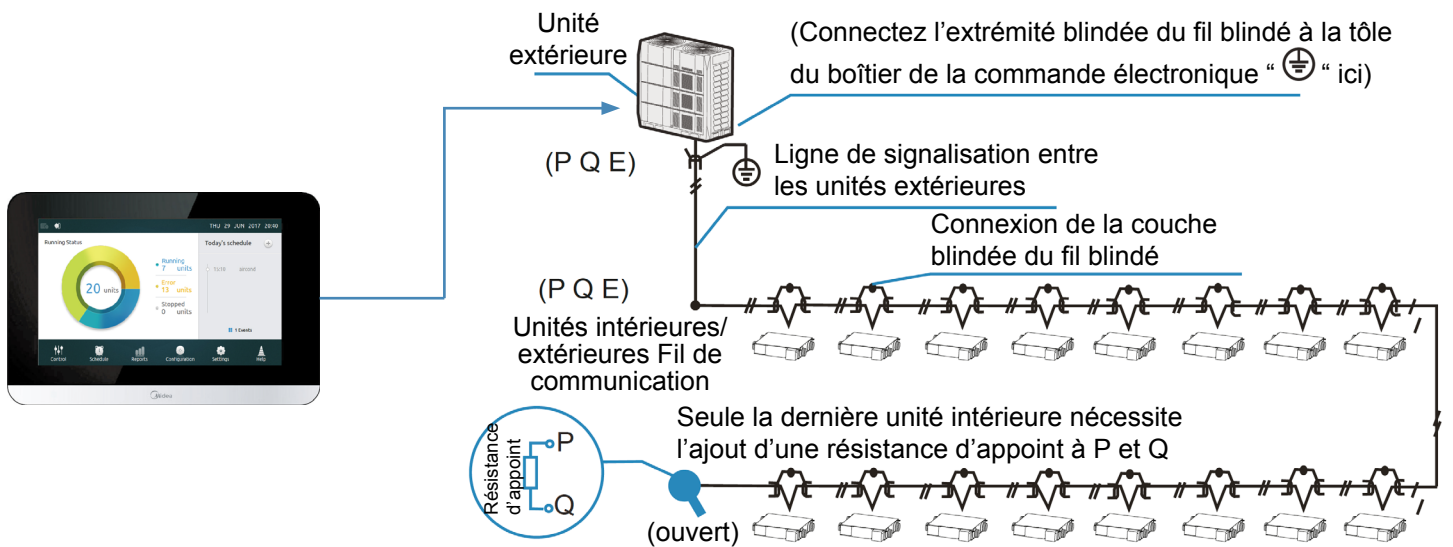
THU 29 JUN 2017 20:40

Running Status

20 units

Running 7 units

Error 13 units

Stopped 0 units

Today's schedule

1 Events

Control Schedule Reports Configuration Settings Help

Midea

Unité extérieure

(Connectez l’extrémité blindée du fil blindé à la tôle du boîtier de la commande électronique “ $\oplus$ “ ici)

(P Q E)

Ligne de signalisation entre les unités extérieures

Connexion de la couche blindée du fil blindé

(P Q E)

Unités intérieures/ extérieures Fil de communication

Seule la dernière unité intérieure nécessite l’ajout d’une résistance d’appoint à P et Q

Résistance d’appoint

P

Q

(ouvert)